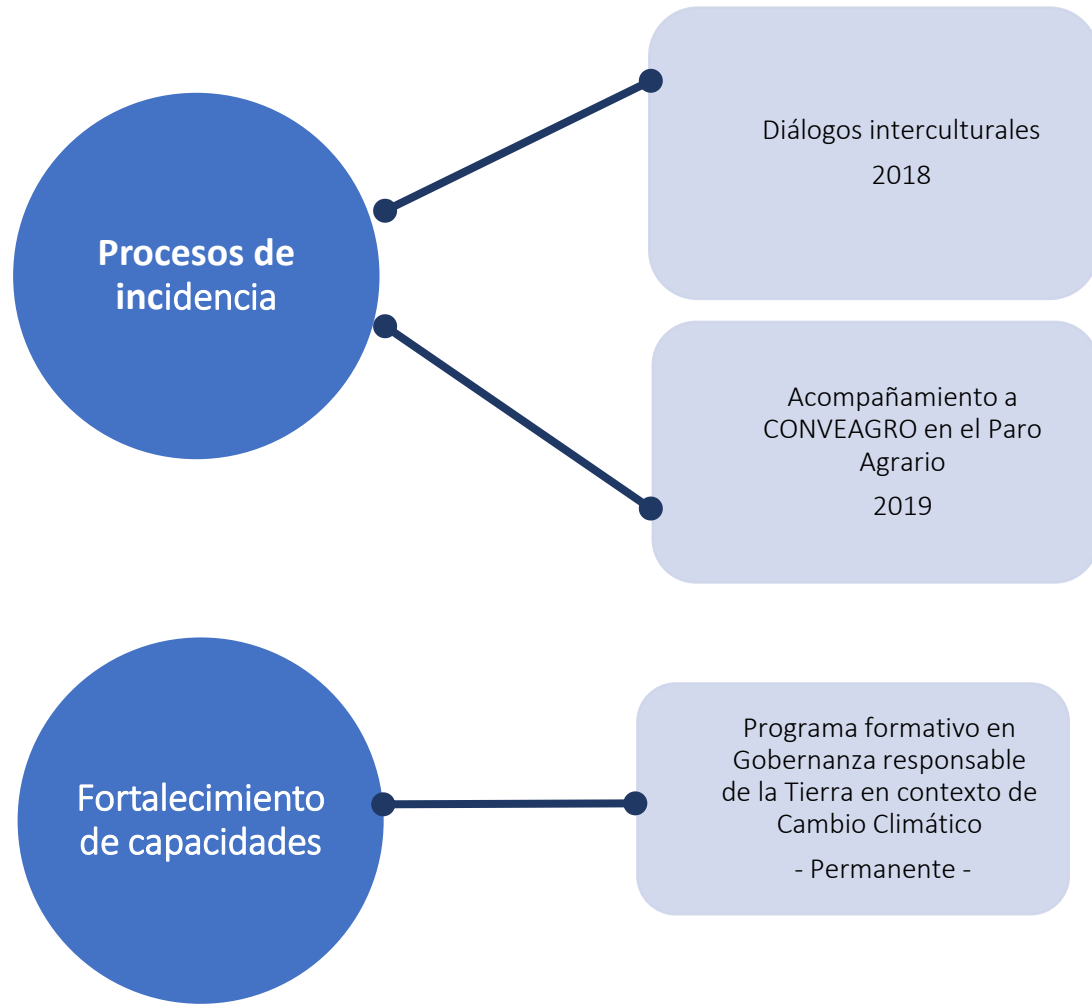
Procesos de incidencia

Diálogos interculturales
2018

Acompañamiento a CONVEAGRO en el Paro Agrario
2019

Fortalecimiento de capacidades

Programa formativo en Gobernanza responsable de la Tierra en contexto de Cambio Climático
- Permanente -